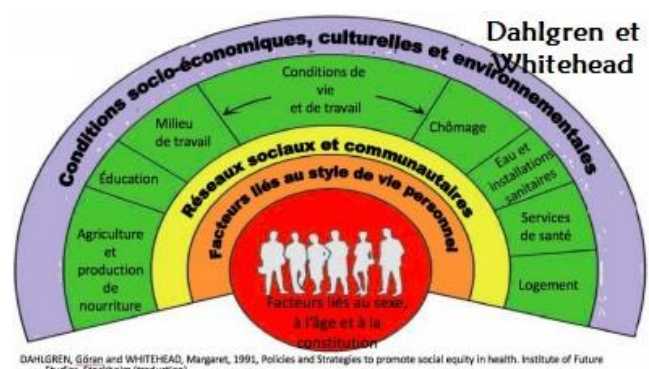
Dahlgren et Whitehead

Conditions socio-économiques, culturelles et environnementales

Conditions de vie et de travail

Milieu de travail

Chômage

Éducation

Eau et installations sanitaires

Agriculture et production de nourriture

Services de santé

Logement

Réseaux sociaux et communautaires

Facteurs liés au style de vie personnel

Facteurs liés au sexe, à l'âge et à la constitution

DAHLGREN, Göran and WHITEHEAD, Margaret, 1991, Policies and Strategies to promote social equity in health. Institute of Future Studies, Stockholm (traduction)